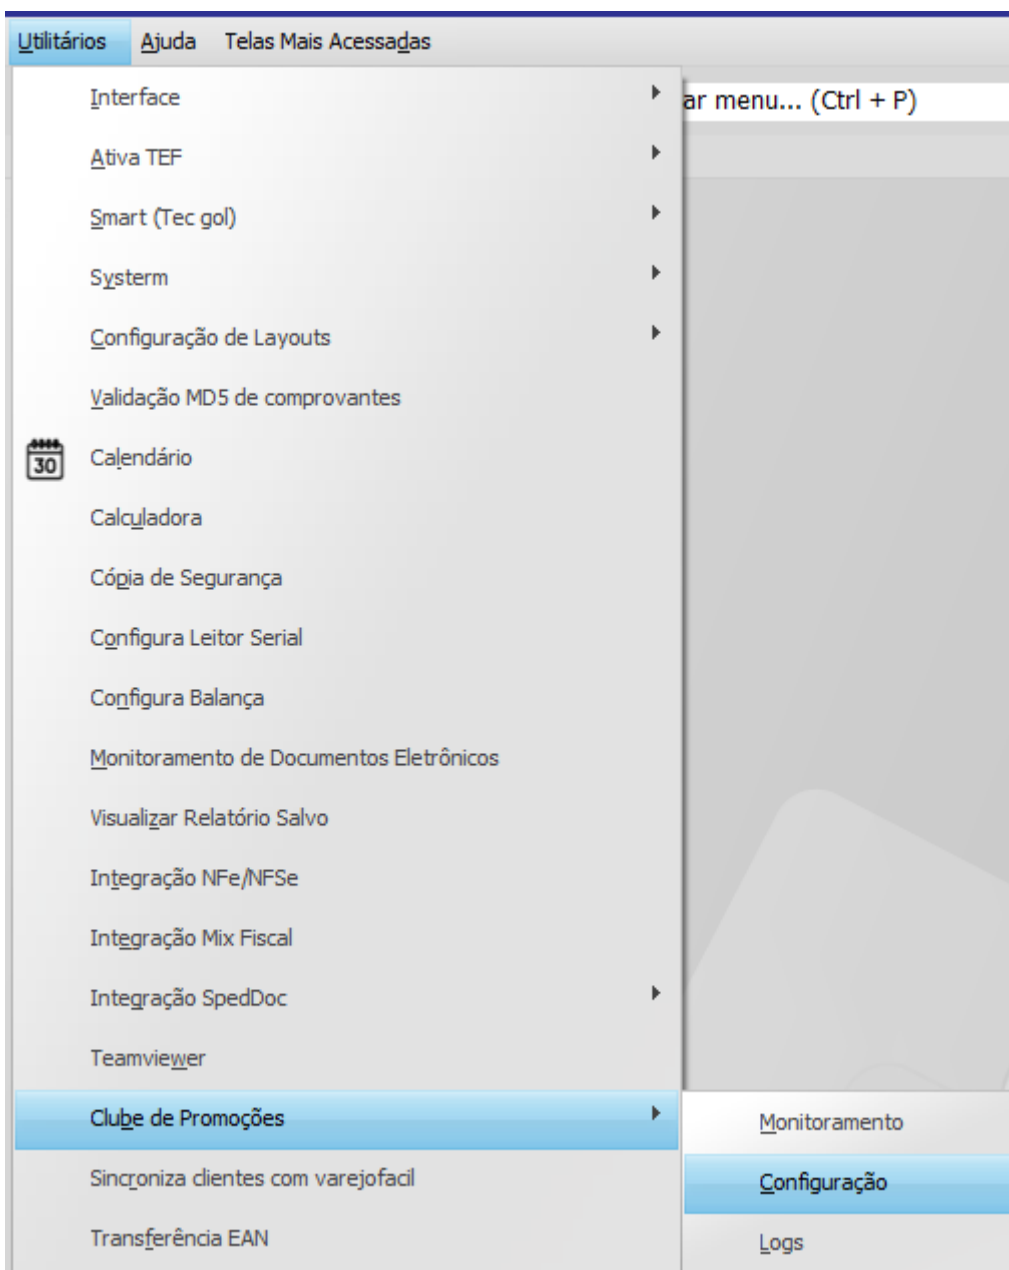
Utilitários Ajuda Telas Mais Acessadas

ar menu... (Ctrl + P)

Interface
Ativa TEF
Smart (Tec gol)
Systerm
Configuração de Layouts
Validação MD5 de comprovantes
30
Calendário
Calculadora
Cópia de Segurança
Configura Leitor Serial
Configura Balança
Monitoramento de Documentos Eletrônicos
Visualizar Relatório Salvo
Integração NFe/NFSe
Integração Mix Fiscal
Integração SpedDoc
Teamviewer
Clube de Promoções
Sincroniza clientes com varejofacil
Transferência EAN

Monitoramento
Configuração
Logs